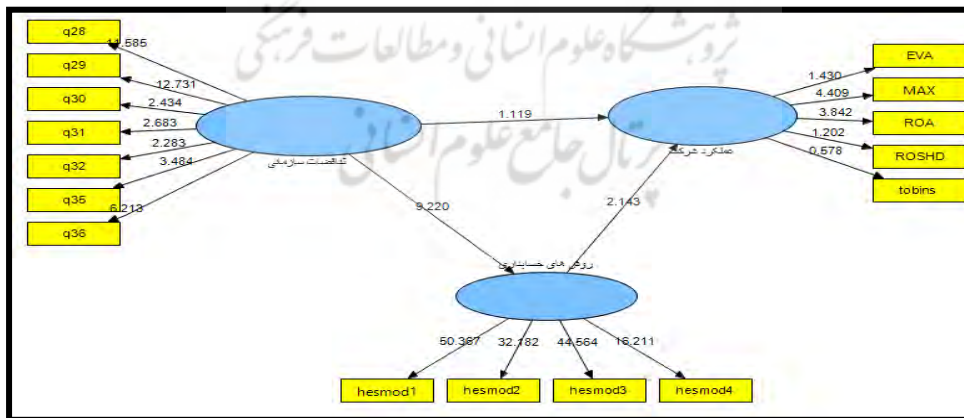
پژوهشگاه علوم انسانی و مطالعات فرهنگی
پرتال جامع علوم انسانی

q28
q29
q30
q31
q32
q35
q36

11.585
12.731
2.434
2.683
2.283
3.484
6.213

تناقضات سازمانی

1.119

عملکرد شرکت

1.430
4.409
3.842
1.202
0.578

EVA
MAX
ROA
ROSHD
tobins

9.220
2.143

روش های حسابداری

50.367
32.182
44.564
16.211

hesmod1
hesmod2
hesmod3
hesmod4